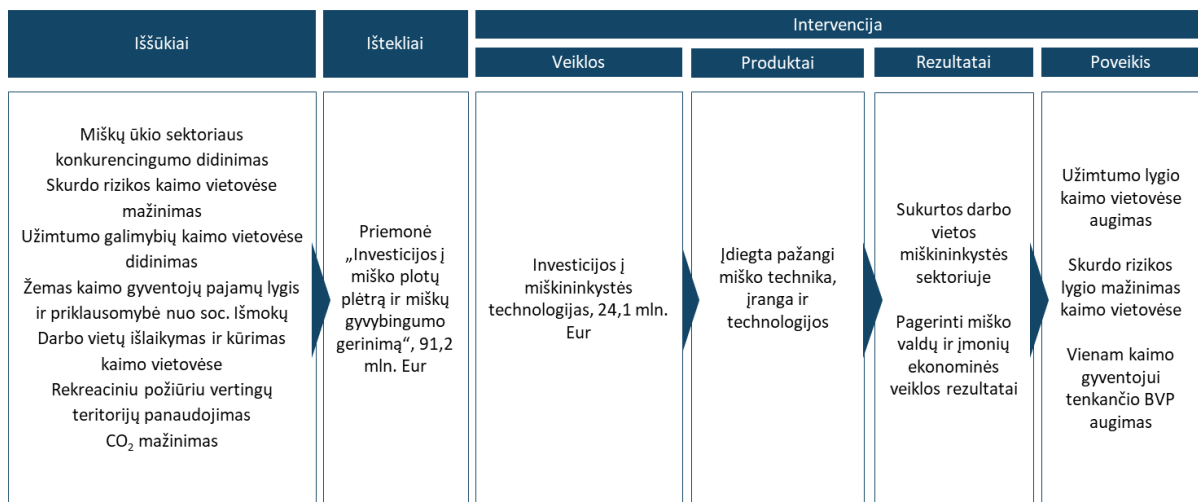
Iššūkiai

Ištekliai

Intervencija

Veiklos

Produktai

Rezultatai

Poveikis

Miškų ūkio sektoriaus konkurencingumo didinimas
Skurdo rizikos kaimo vietovėse mažinimas
Užimtumo galimybių kaimo vietovėse didinimas
Žemas kaimo gyventojų pajamų lygis ir priklausomybė nuo soc. Išmokų
Darbo vietų išlaikymas ir kūrimas kaimo vietovėse
Rekreaciniu požiūriu vertingų teritorijų panaudojimas
$CO_2$ mažinimas

Priemonė „Investicijos į miško plotų plėtrą ir miškų gyvybingumo gerinimą“, 91,2 mln. Eur

Investicijos į miškininkystės technologijas, 24,1 mln. Eur

Įdiegta pažangi miško technika, įranga ir technologijos

Sukurtos darbo vietos miškininkystės sektoriuje

Pagerinti miško valdų ir įmonių ekonominės veiklos rezultatai

Užimtumo lygio kaimo vietovėse augimas

Skurdo rizikos lygio mažinimas kaimo vietovėse

Vienam kaimo gyventojui tenkančio BVP augimas